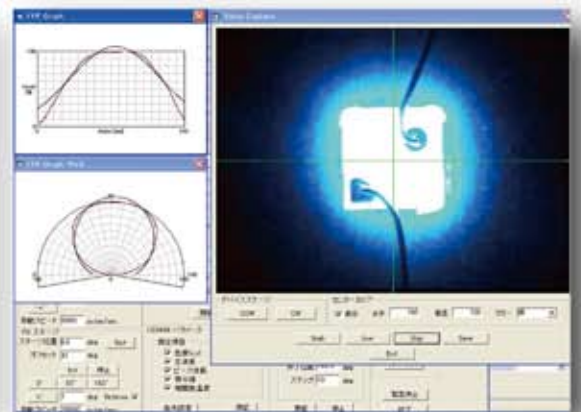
FFP Graph

FFP Graph Polar

Video Capture

デバイスステージ

センタークロス

表示

水平

垂直

カラー

Grab

Live

Stop

Save

Exit

手動スピード

pulse/sec

Y軸 ステージ

ステージ位置

deg

オフセット

deg

LED/LD パラメータ

測定項目

生涯レッド

立ち上がり

ピーク点

サンプル点数

ステップ

deg

表示

電流値

測定終了